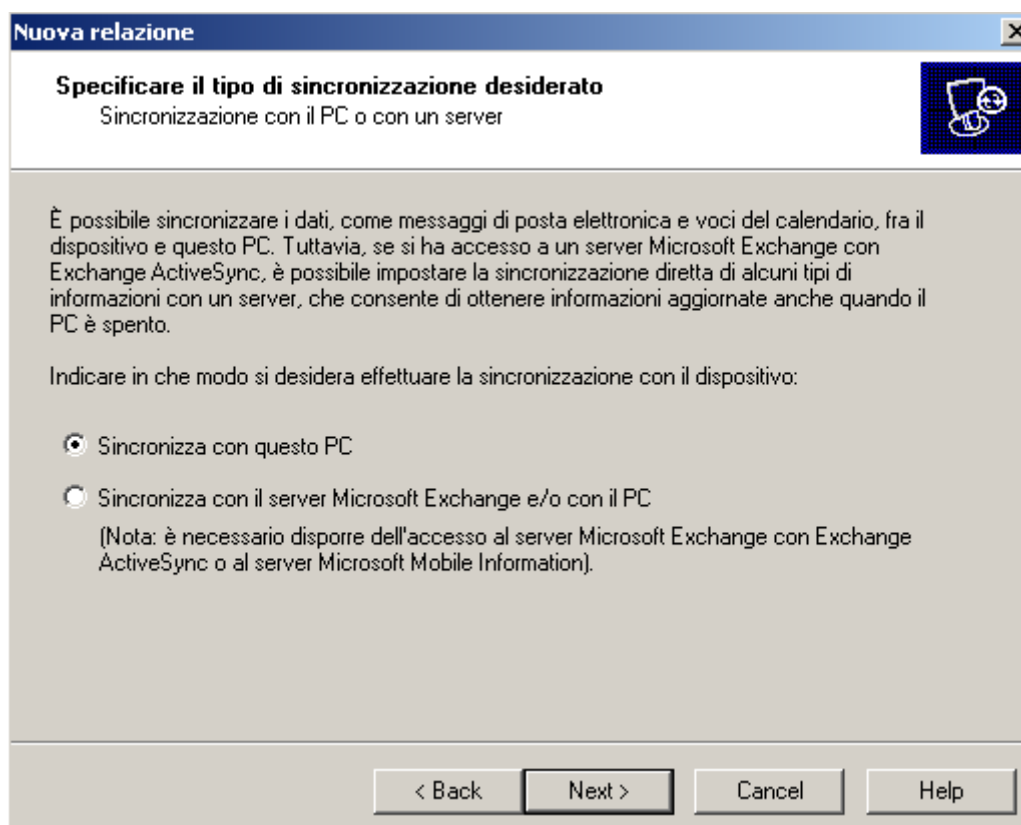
Nuova relazione

Specificare il tipo di sincronizzazione desiderato
Sincronizzazione con il PC o con un server

È possibile sincronizzare i dati, come messaggi di posta elettronica e voci del calendario, fra il dispositivo e questo PC. Tuttavia, se si ha accesso a un server Microsoft Exchange con Exchange ActiveSync, è possibile impostare la sincronizzazione diretta di alcuni tipi di informazioni con un server, che consente di ottenere informazioni aggiornate anche quando il PC è spento.

Indicare in che modo si desidera effettuare la sincronizzazione con il dispositivo:

Sincronizza con questo PC

Sincronizza con il server Microsoft Exchange e/o con il PC
(Nota: è necessario disporre dell'accesso al server Microsoft Exchange con Exchange ActiveSync o al server Microsoft Mobile Information).

< Back
Next >
Cancel
Help